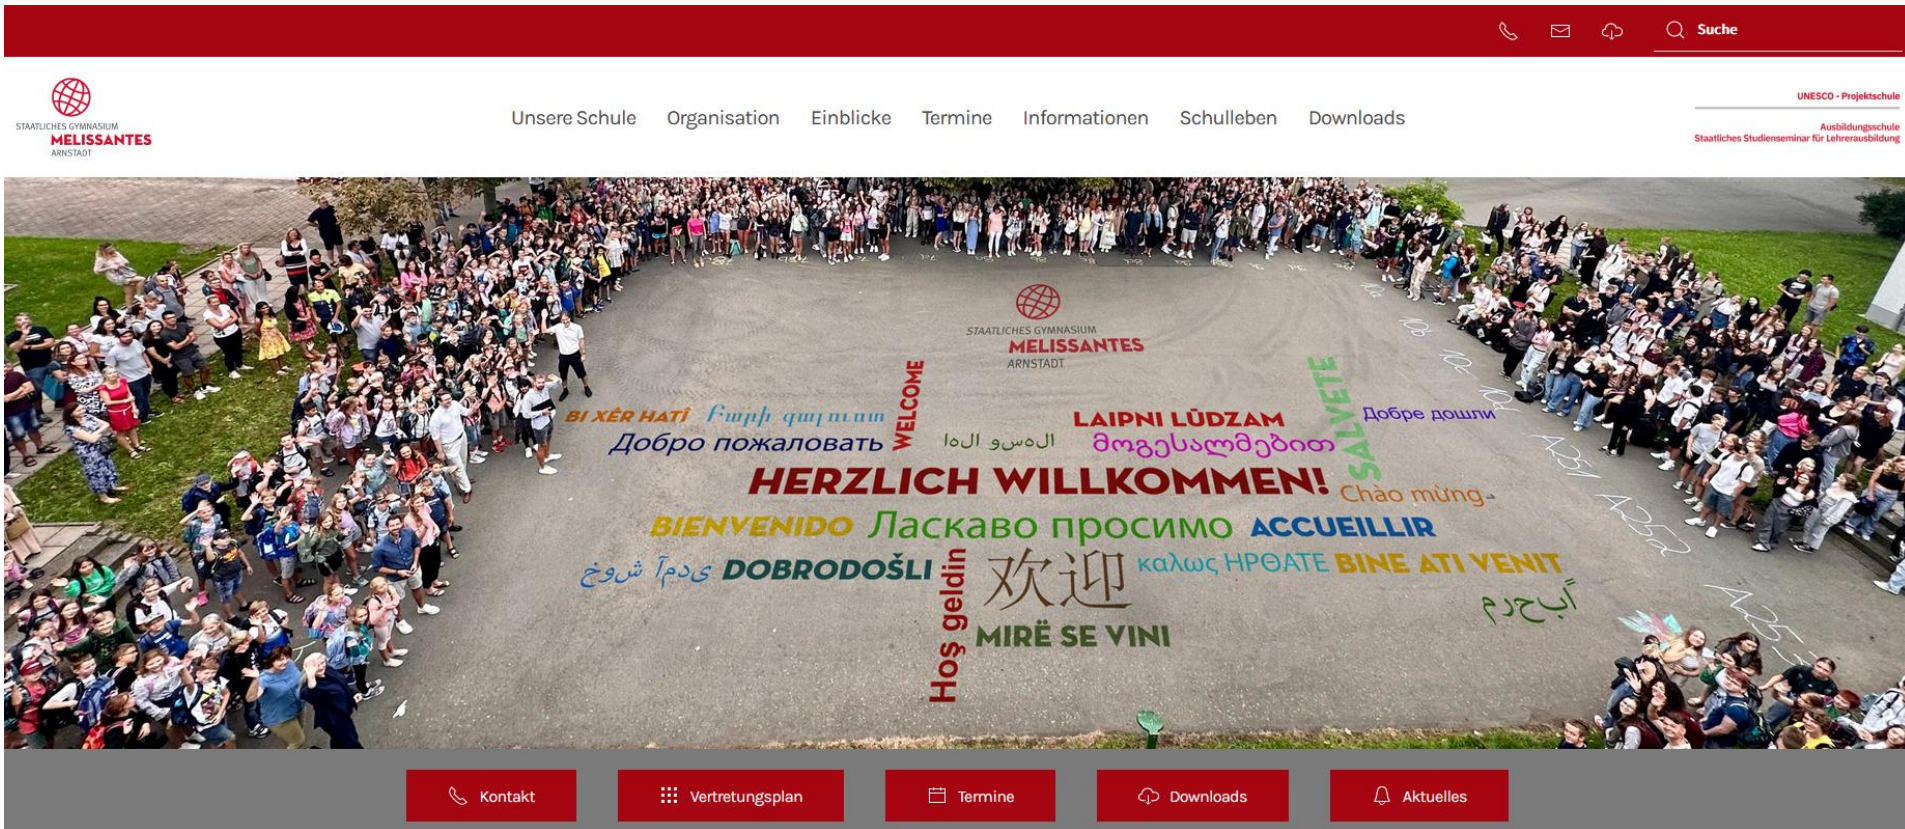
Suche

STAATLICHES GYMNASIUM
MELISSANTES
ARNSTADT

Unsere Schule Organisation Einblicke Termine Informationen Schulleben Downloads

UNESCO - Projektschule
Ausbildungsschule
Staatliches Studienseminar für Lehrerausbildung

STAATLICHES GYMNASIUM
MELISSANTES
ARNSTADT

BI XÊR HATÎ Բարի գալուստ WELCOME LAIPNI LŪDZAM SALVETE Добре дошли
Добро пожаловать أهلا وسهلا მოგესალმებით
HERZLICH WILLKOMMEN! Chào mừng
BIENVENIDO Ласкаво просимо ACCUEILLIR
خوش آمدی DOBRODOŠLI Hoş geldin 欢迎 καλως ΗΡΘΑΤΕ BINE ATI VENIT أبحرم
MIRË SE VINI

Kontakt Vertretungsplan Termine Downloads Aktuelles